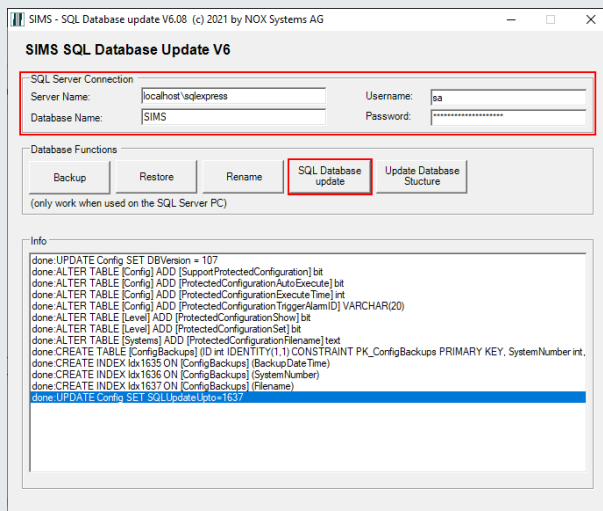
SIMS - SQL Database update V6.08 (c) 2021 by NOX Systems AG

SIMS SQL Database Update V6

SQL Server Connection
Server Name: localhost\sqlexpress
Username: sa
Database Name: SIMS
Password: ********************

Database Functions
Backup
Restore
Rename
SQL Database update
Update Database Stucture
(only work when used on the SQL Server PC)

Info
done:UPDATE Config SET DBVersion = 107
done:ALTER TABLE [Config] ADD [SupportProtectedConfiguration] bit
done:ALTER TABLE [Config] ADD [ProtectedConfigurationAutoExecute] bit
done:ALTER TABLE [Config] ADD [ProtectedConfigurationExecuteTime] int
done:ALTER TABLE [Config] ADD [ProtectedConfigurationTriggerAlarmID] VARCHAR(20)
done:ALTER TABLE [Level] ADD [ProtectedConfigurationShow] bit
done:ALTER TABLE [Level] ADD [ProtectedConfigurationSet] bit
done:ALTER TABLE [Systems] ADD [ProtectedConfigurationFilename] text
done:CREATE TABLE [ConfigBackups] (ID int IDENTITY(1,1) CONSTRAINT PK_ConfigBackups PRIMARY KEY, SystemNumber int,
done:CREATE INDEX Idx1635 ON [ConfigBackups] (BackupDateTime)
done:CREATE INDEX Idx1636 ON [ConfigBackups] (SystemNumber)
done:CREATE INDEX Idx1637 ON [ConfigBackups] (Filename)
done:UPDATE Config SET SQLUpdateUpto=1637